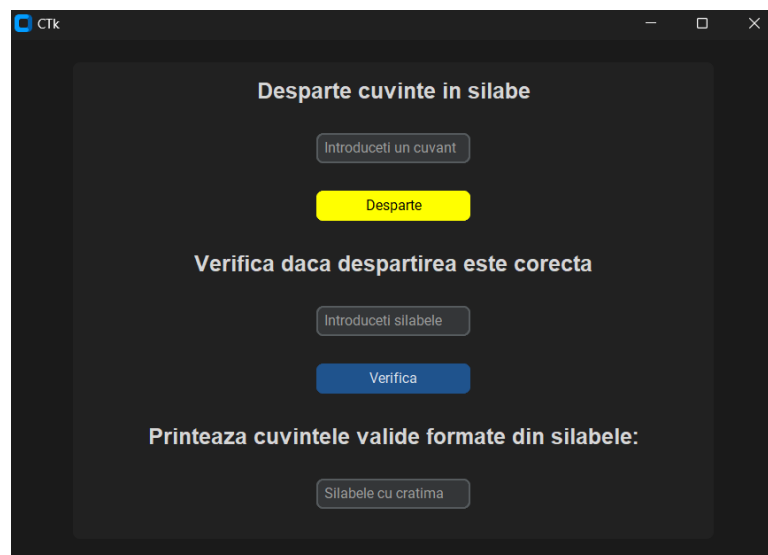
CTk

Desparte cuvinte in silabe

Introduceti un cuvant

Desparte

Verifica daca despartirea este corecta

Introduceti silabele

Verifica

Printeaza cuvintele valide formate din silabele:

Silabele cu cratima